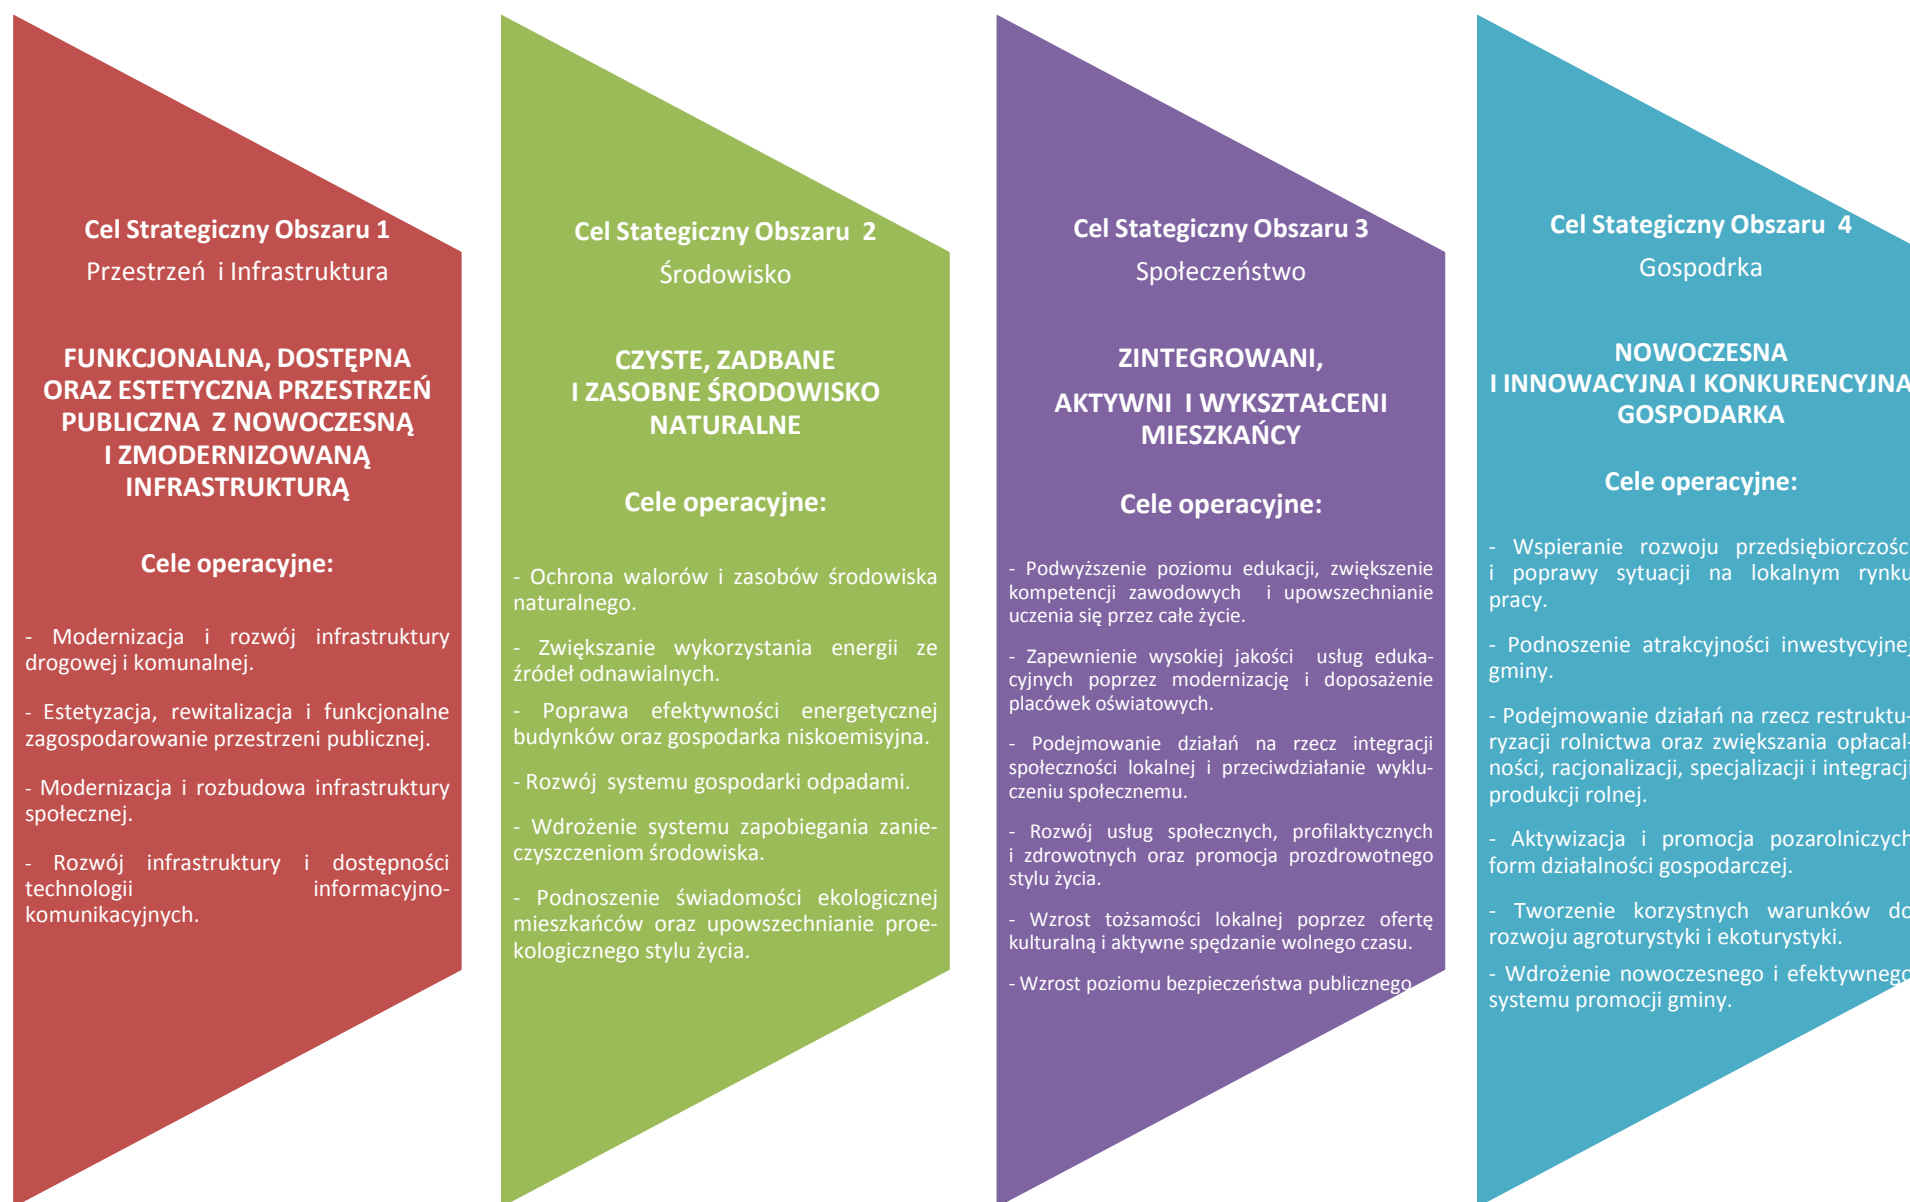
Cel Strategiczny Obszaru 1
Przestrzeń i Infrastruktura

FUNKCJONALNA, DOSTĘPNA ORAZ ESTETYCZNA PRZESTRZEŃ PUBLICZNA Z NOWOCZESNĄ I ZMODERNIZOWANĄ INFRASTRUKTURĄ

Cele operacyjne:

- Modernizacja i rozwój infrastruktury drogowej i komunalnej.

- Estetyzacja, rewitalizacja i funkcjonalne zagospodarowanie przestrzeni publicznej.

- Modernizacja i rozbudowa infrastruktury społecznej.

- Rozwój infrastruktury i dostępności technologii informacyjno-komunikacyjnych.

Cel Stategiczny Obszaru 2
Środowisko

CZYSTE, ZADBANE I ZASOBNE ŚRODOWISKO NATURALNE

Cele operacyjne:

- Ochrona walorów i zasobów środowiska naturalnego.

- Zwiększanie wykorzystania energii ze źródeł odnawialnych.

- Poprawa efektywności energetycznej budynków oraz gospodarka niskoemisyjna.

- Rozwój systemu gospodarki odpadami.

- Wdrożenie systemu zapobiegania zanieczyszczeniom środowiska.

- Podnoszenie świadomości ekologicznej mieszkańców oraz upowszechnianie proekologicznego stylu życia.

Cel Stategiczny Obszaru 3
Społeczeństwo

ZINTEGROWANI,
AKTYWNI I WYKSZTAŁCENI MIESZKAŃCY

Cele operacyjne:

- Podwyższenie poziomu edukacji, zwiększenie kompetencji zawodowych i upowszechnianie uczenia się przez całe życie.

- Zapewnienie wysokiej jakości usług edukacyjnych poprzez modernizację i doposażenie placówek oświatowych.

- Podejmowanie działań na rzecz integracji społeczności lokalnej i przeciwdziałanie wykluczeniu społecznemu.

- Rozwój usług społecznych, profilaktycznych i zdrowotnych oraz promocja prozdrowotnego stylu życia.

- Wzrost tożsamości lokalnej poprzez ofertę kulturalną i aktywne spędzanie wolnego czasu.

- Wzrost poziomu bezpieczeństwa publicznego

Cel Stategiczny Obszaru 4
Gospodrka

NOWOCZESNA I INNOWACYJNA I KONKURENCYJNA GOSPODARKA

Cele operacyjne:

- Wspieranie rozwoju przedsiębiorczośc i poprawy sytuacji na lokalnym rynku pracy.

- Podnoszenie atrakcyjności inwestycyjne gminy.

- Podejmowanie działań na rzecz restrukturyzacji rolnictwa oraz zwiększania opłacalności, racjonalizacji, specjalizacji i integracj produkcji rolnej.

- Aktywizacja i promocja pozarolniczych form działalności gospodarczej.

- Tworzenie korzystnych warunków do rozwoju agroturystyki i ekoturystyki.

- Wdrożenie nowoczesnego i efektywnego systemu promocji gminy.